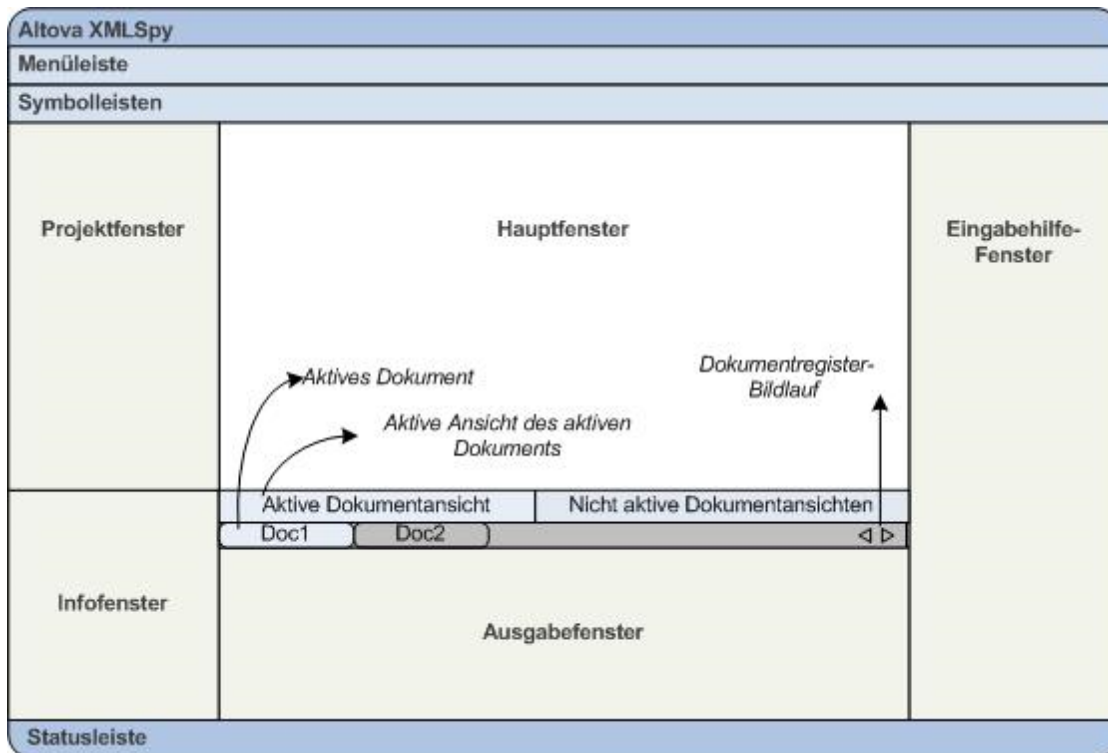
Altova XMLSpy

Menüleiste

Symbolleisten

Projektfenster

Hauptfenster

Eingabehilfe-Fenster

Aktives Dokument

Aktive Ansicht des aktiven Dokuments

Dokumentregister-Bildlauf

Aktive Dokumentansicht

Nicht aktive Dokumentansichten

Doc1

Doc2

Infofenster

Ausgabefenster

Statusleiste